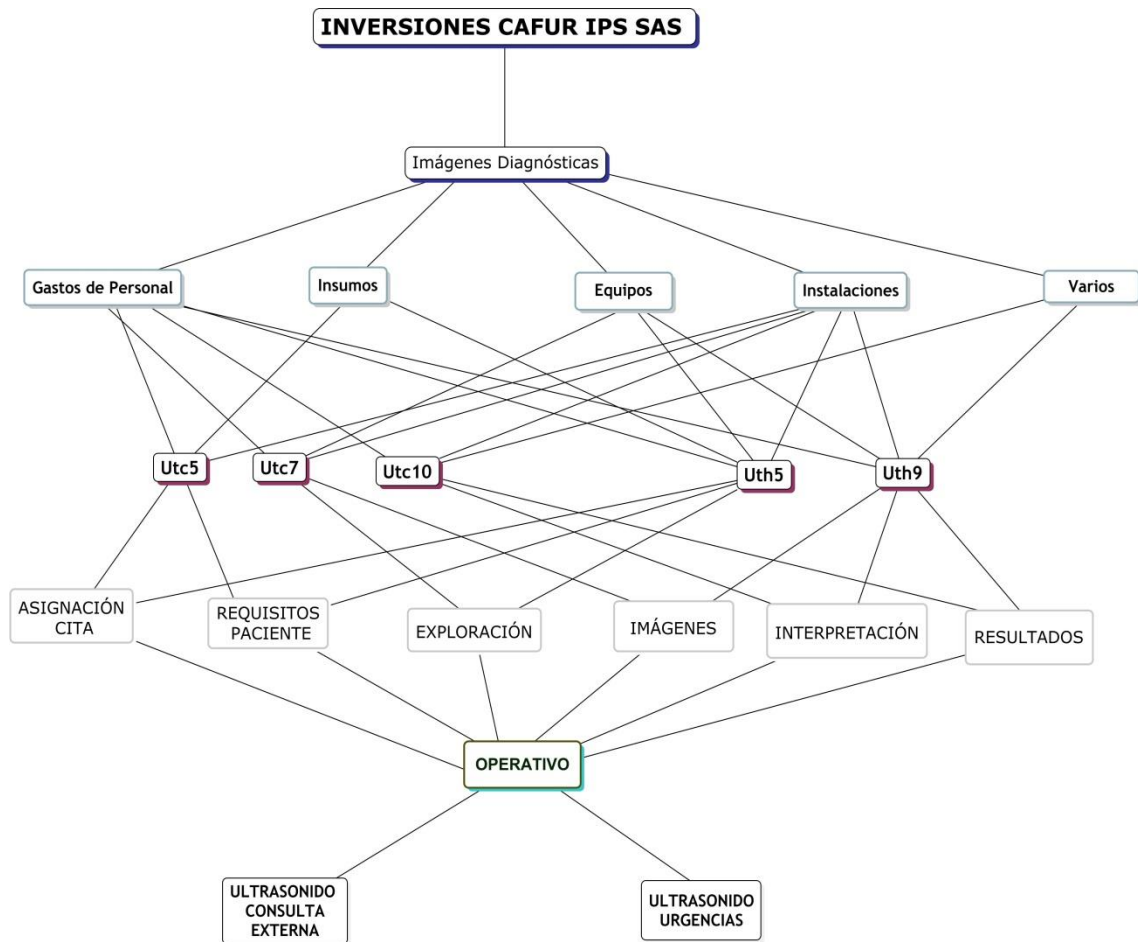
INVERSIONES CAFUR IPS SAS

Imágenes Diagnósticas

Gastos de Personal

Insumos

Equipos

Instalaciones

Varios

Utc5

Utc7

Utc10

Uth5

Uth9

ASIGNACIÓN CITA

REQUISITOS PACIENTE

EXPLORACIÓN

IMÁGENES

INTERPRETACIÓN

RESULTADOS

OPERATIVO

ULTRASONIDO CONSULTA EXTERNA

ULTRASONIDO URGENCIAS